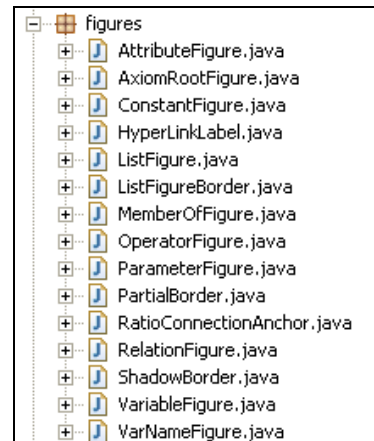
figures
AttributeFigure.java
AxiomRootFigure.java
ConstantFigure.java
HyperLinkLabel.java
ListFigure.java
ListFigureBorder.java
MemberOfFigure.java
OperatorFigure.java
ParameterFigure.java
PartialBorder.java
RatioConnectionAnchor.java
RelationFigure.java
ShadowBorder.java
VariableFigure.java
VarNameFigure.java